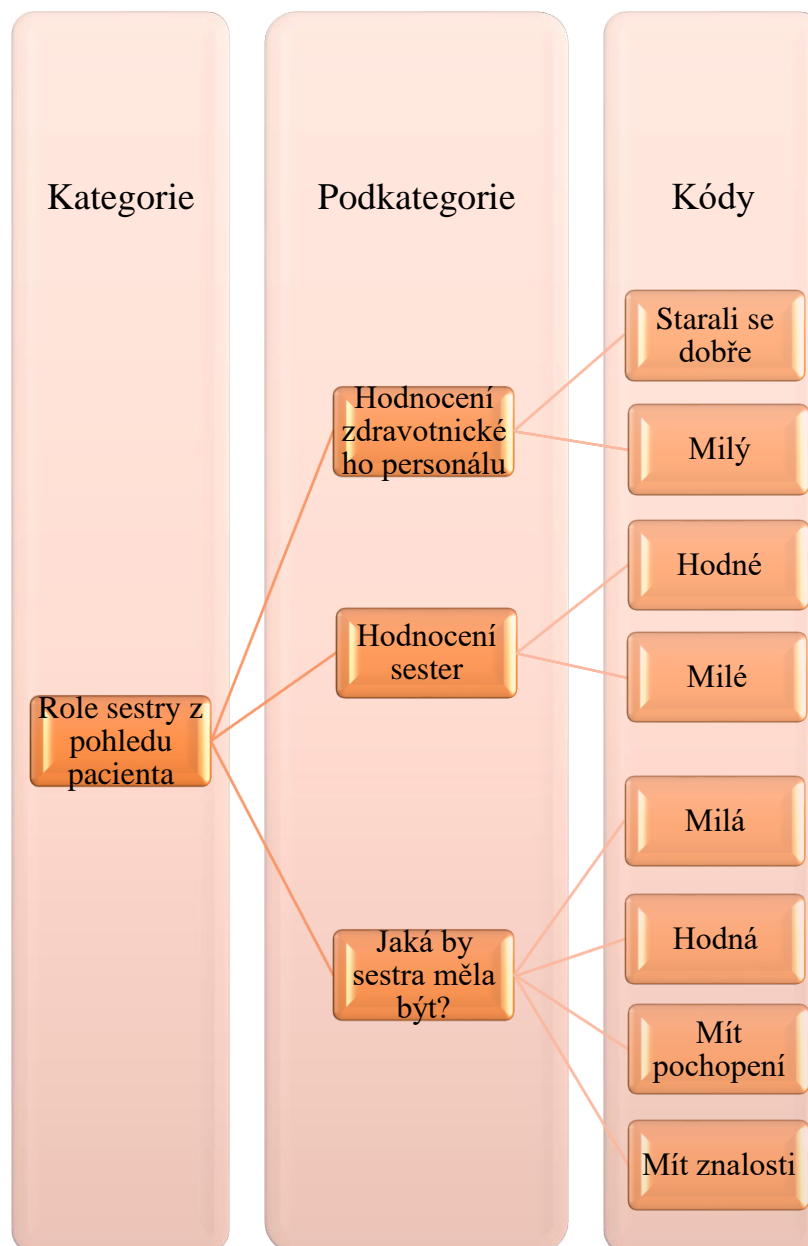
Kategorie

Podkategorie

Kódy

Starali se dobře

Hodnocení zdravotnické ho personálu

Milý

Hodné

Hodnocení sester

Milé

Role sestry z pohledu pacienta

Milá

Hodná

Jaká by sestra měla být?

Mít pochopení

Mít znalosti